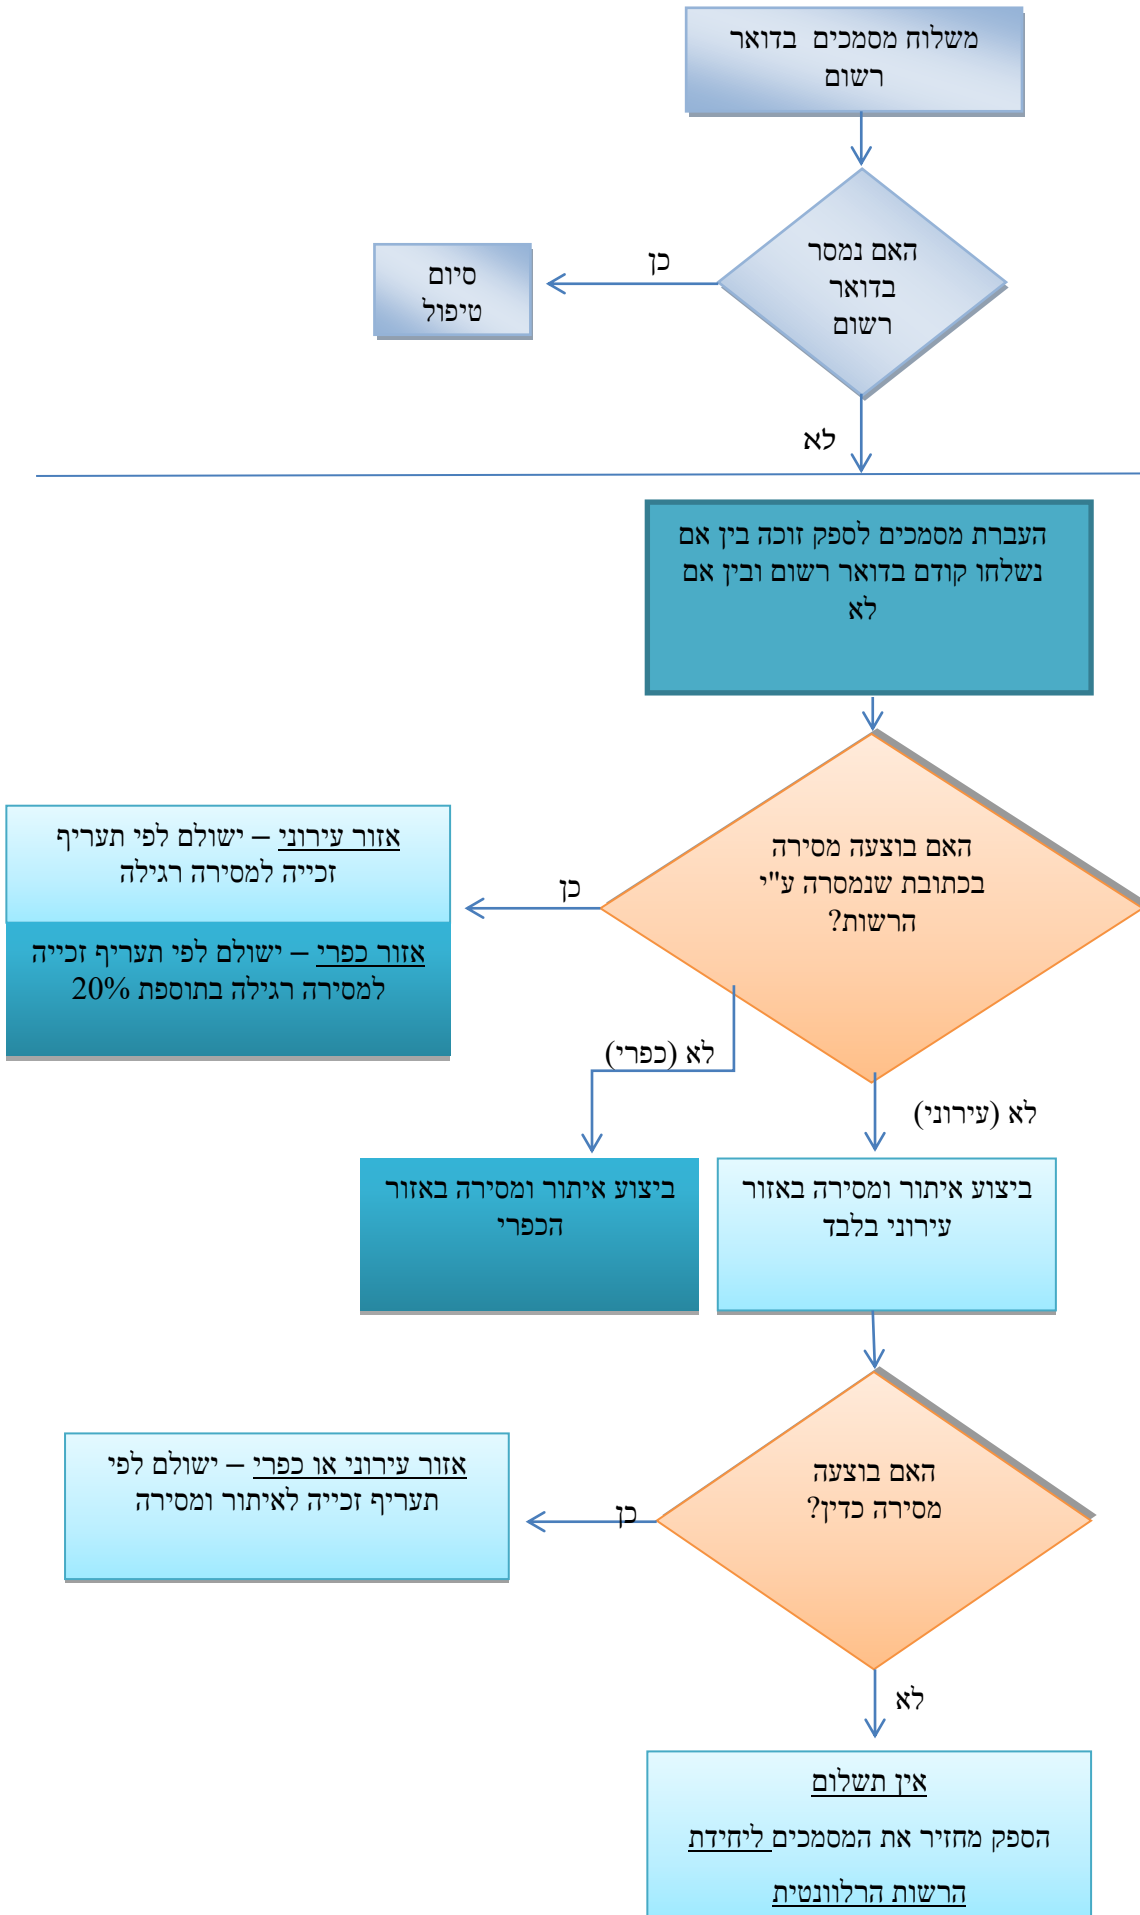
משלוח מסמכים בדואר רשום

האם נמסר בדואר רשום

כן

סיום טיפול

לא

העברת מסמכים לספק זוכה בין אם נשלחו קודם בדואר רשום ובין אם לא

האם בוצעה מסירה בכתובת שנמסרה ע"י הרשות?

כן

אזור עירוני – ישולם לפי תעריף זכייה למסירה רגילה

אזור כפרי – ישולם לפי תעריף זכייה למסירה רגילה בתוספת 20%

לא (כפרי)

לא (עירוני)

ביצוע איתור ומסירה באזור הכפרי

ביצוע איתור ומסירה באזור עירוני בלבד

האם בוצעה מסירה כדין?

כן

אזור עירוני או כפרי – ישולם לפי תעריף זכייה לאיתור ומסירה

לא

אין תשלום

הספק מחזיר את המסמכים ליחידת הרשות הרלוונטית